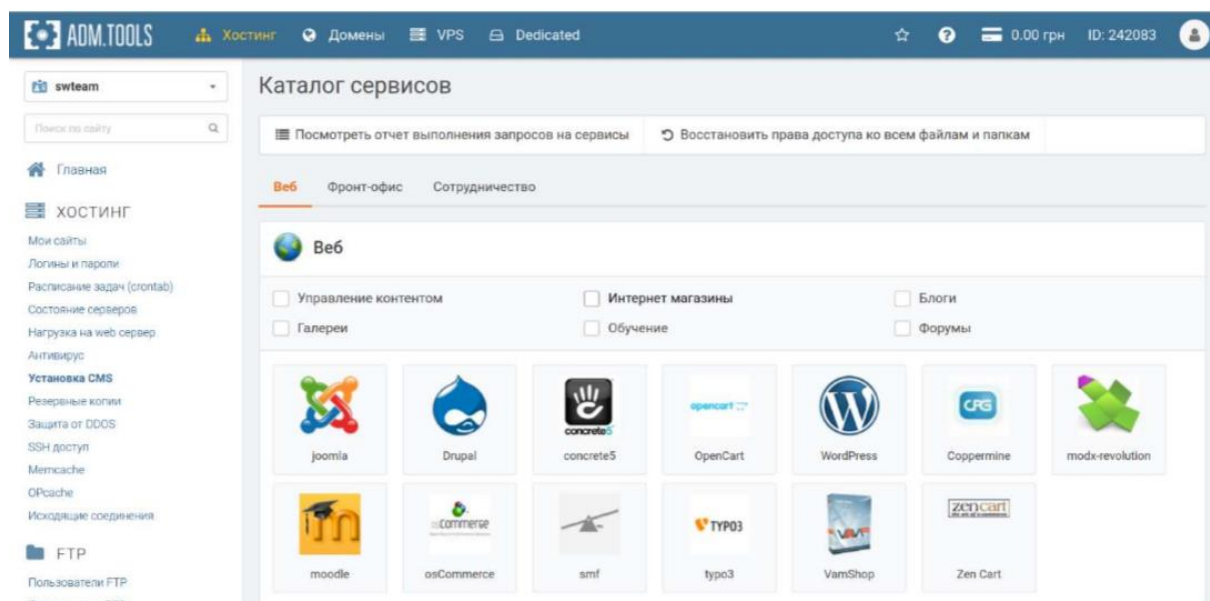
ADM.TOOLS Хостинг Домены VPS Dedicated 0.00 грн ID: 242083

swteam

Поиск по сайту

Главная

ХОСТИНГ

Мои сайты
Логины и пароли
Расписание задач (crontab)
Состояние серверов
Нагрузка на web сервер
Антивирус
Установка CMS
Резервные копии
Защита от DDOS
SSH доступ
Memcache
OPcache
Исходящие соединения

FTP

Пользователи FTP

Каталог сервисов

Посмотреть отчет выполнения запросов на сервисы

Восстановить права доступа ко всем файлам и папкам

Веб Фронт-офис Сотрудничество

Веб

Управление контентом
Интернет магазины
Блоги
Галереи
Обучение
Форумы

joomla
Drupal
concrete5
OpenCart
WordPress
Coppermine
modx-revolution
moodle
osCommerce
smf
typo3
VamShop
Zen Cart